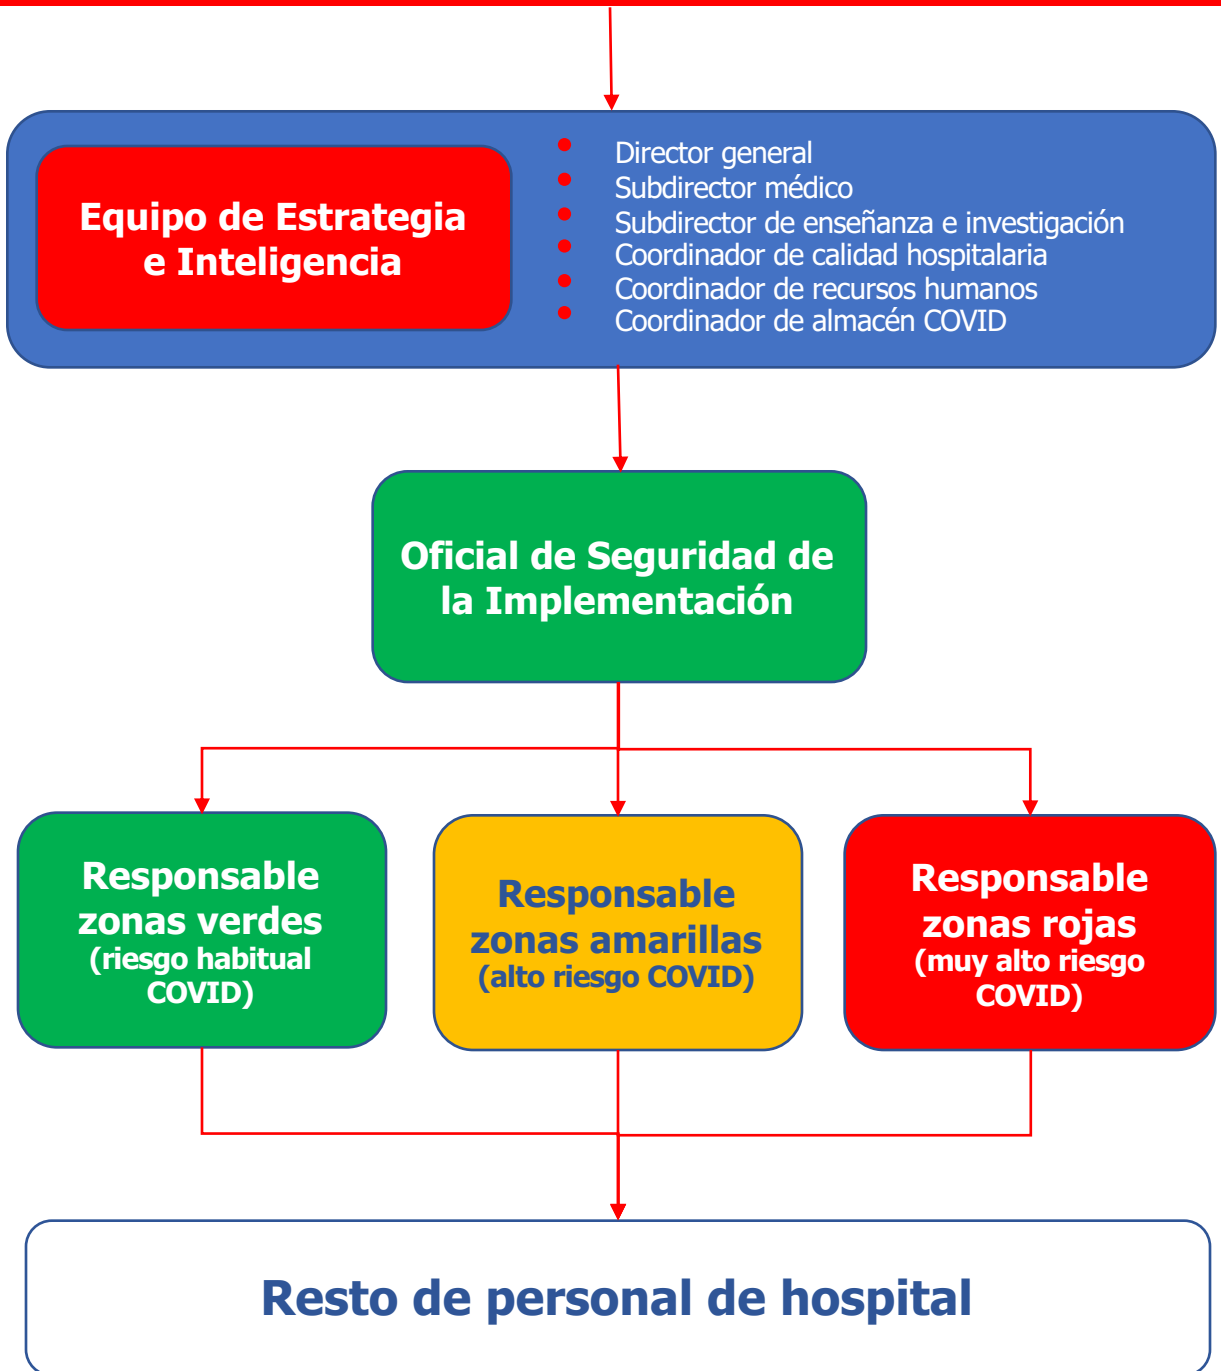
Equipo de Estrategia e Inteligencia

- Director general
- Subdirector médico
- Subdirector de enseñanza e investigación
- Coordinador de calidad hospitalaria
- Coordinador de recursos humanos
- Coordinador de almacén COVID

Oficial de Seguridad de la Implementación

Responsable zonas verdes (riesgo habitual COVID)

Responsable zonas amarillas (alto riesgo COVID)

Responsable zonas rojas (muy alto riesgo COVID)

Resto de personal de hospital